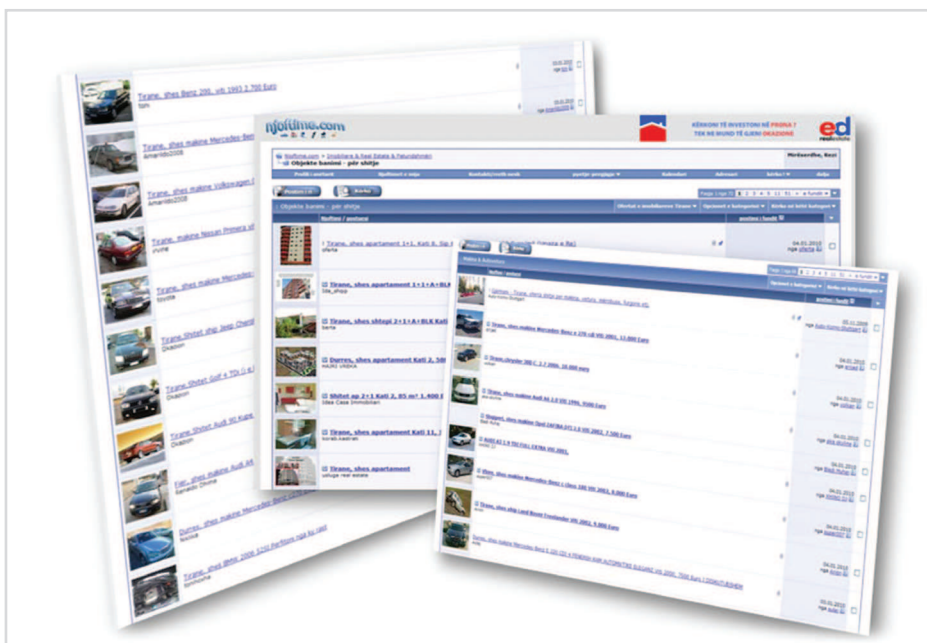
Tirane, shes Benz 200, viti 1993 2.700 Euro

Tirane, shes makine Mercedes-Benz
Amarildo2008

Tirane, shes makine Volkswagen
Amarildo2008

Tirane, shes makine Nissan Primera
Toyota

Tirane, shes makine Mercedes

Tirane, Shitet Golf 4 TDi

Tirane, Shitet Audi 90 Kupe

Fier, shes makine Audi A4

Durres, shes makine Mercedes Benz

Tirane, shes BMW 2008

njoftime.com

KËRKONI TË INVESTONI NË PRONA? TEK NE MUND TË GJENI OKAZIONE

ed realestate

Mirëserdhe, Bezi

Objekte banimi - për shitje

Tirane, shes apartament 1+1, Kati 8
ofertë

Tirane, shes apartament 1+1+A+BLK

Tirane, shes shtepi 2+1+A+BLK Kati

Durres, shes apartament Kati 2

Shitet ap 2+1 Kati 2, 85 m² 1.400
Idea Casa Immobiliari

Tirane, shes apartament Kati 11

Tirane, shes apartament

Makina & Automjete

Tirane, shes makine Mercedes Benz e 270 cdi viti 2001, 11.000 Euro

Tirane, chrysler 300 C 2.7 2006, 20.000 euro

Tirane, shes makine Audi A6 2.5 viti 1998, 9500 Euro

Shitet, shes makine Opel ZAFIRA DTI 2.0 viti 2001, 7.100 Euro

Tirane, shes makine Mercedes Benz

Tirane, shes makine Land Rover Freelander viti 2002, 9.000 Euro

Durres, shes makine Mercedes Benz

04.01.2010